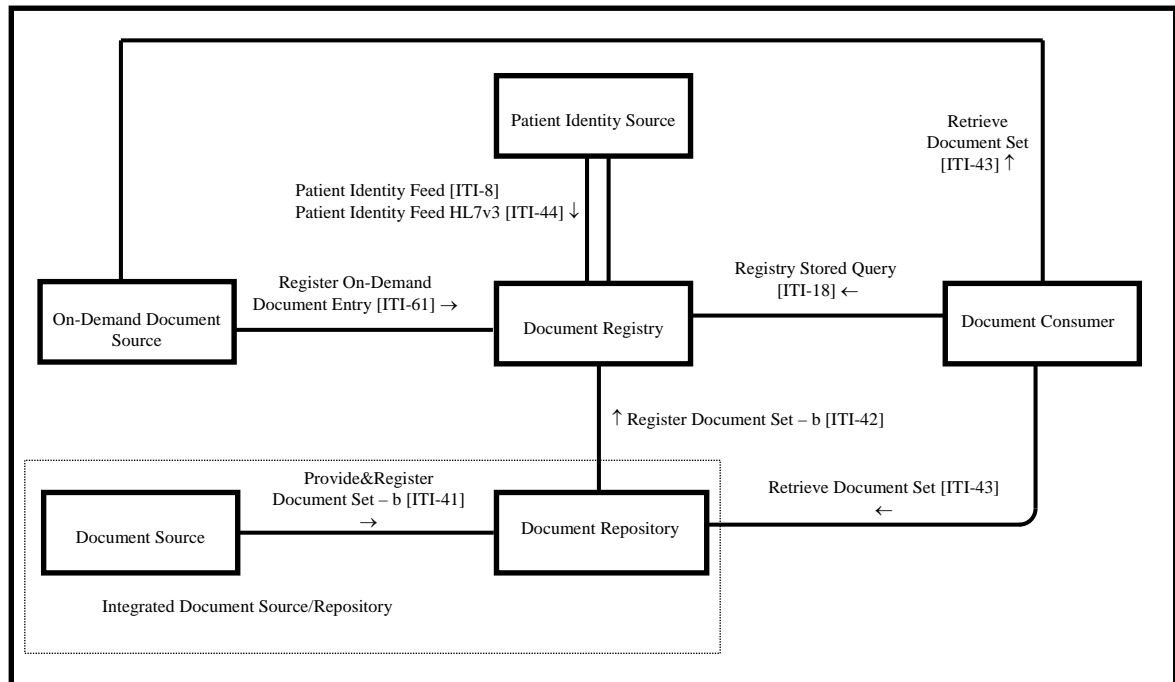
Patient Identity Source

Retrieve Document Set [ITI-43] ↑

Patient Identity Feed [ITI-8]
Patient Identity Feed HL7v3 [ITI-44] ↓

Register On-Demand Document Entry [ITI-61] →

Registry Stored Query [ITI-18] ←

On-Demand Document Source

Document Registry

Document Consumer

↑ Register Document Set – b [ITI-42]

Provide&Register Document Set – b [ITI-41] →

Retrieve Document Set [ITI-43] ←

Document Source

Document Repository

Integrated Document Source/Repository